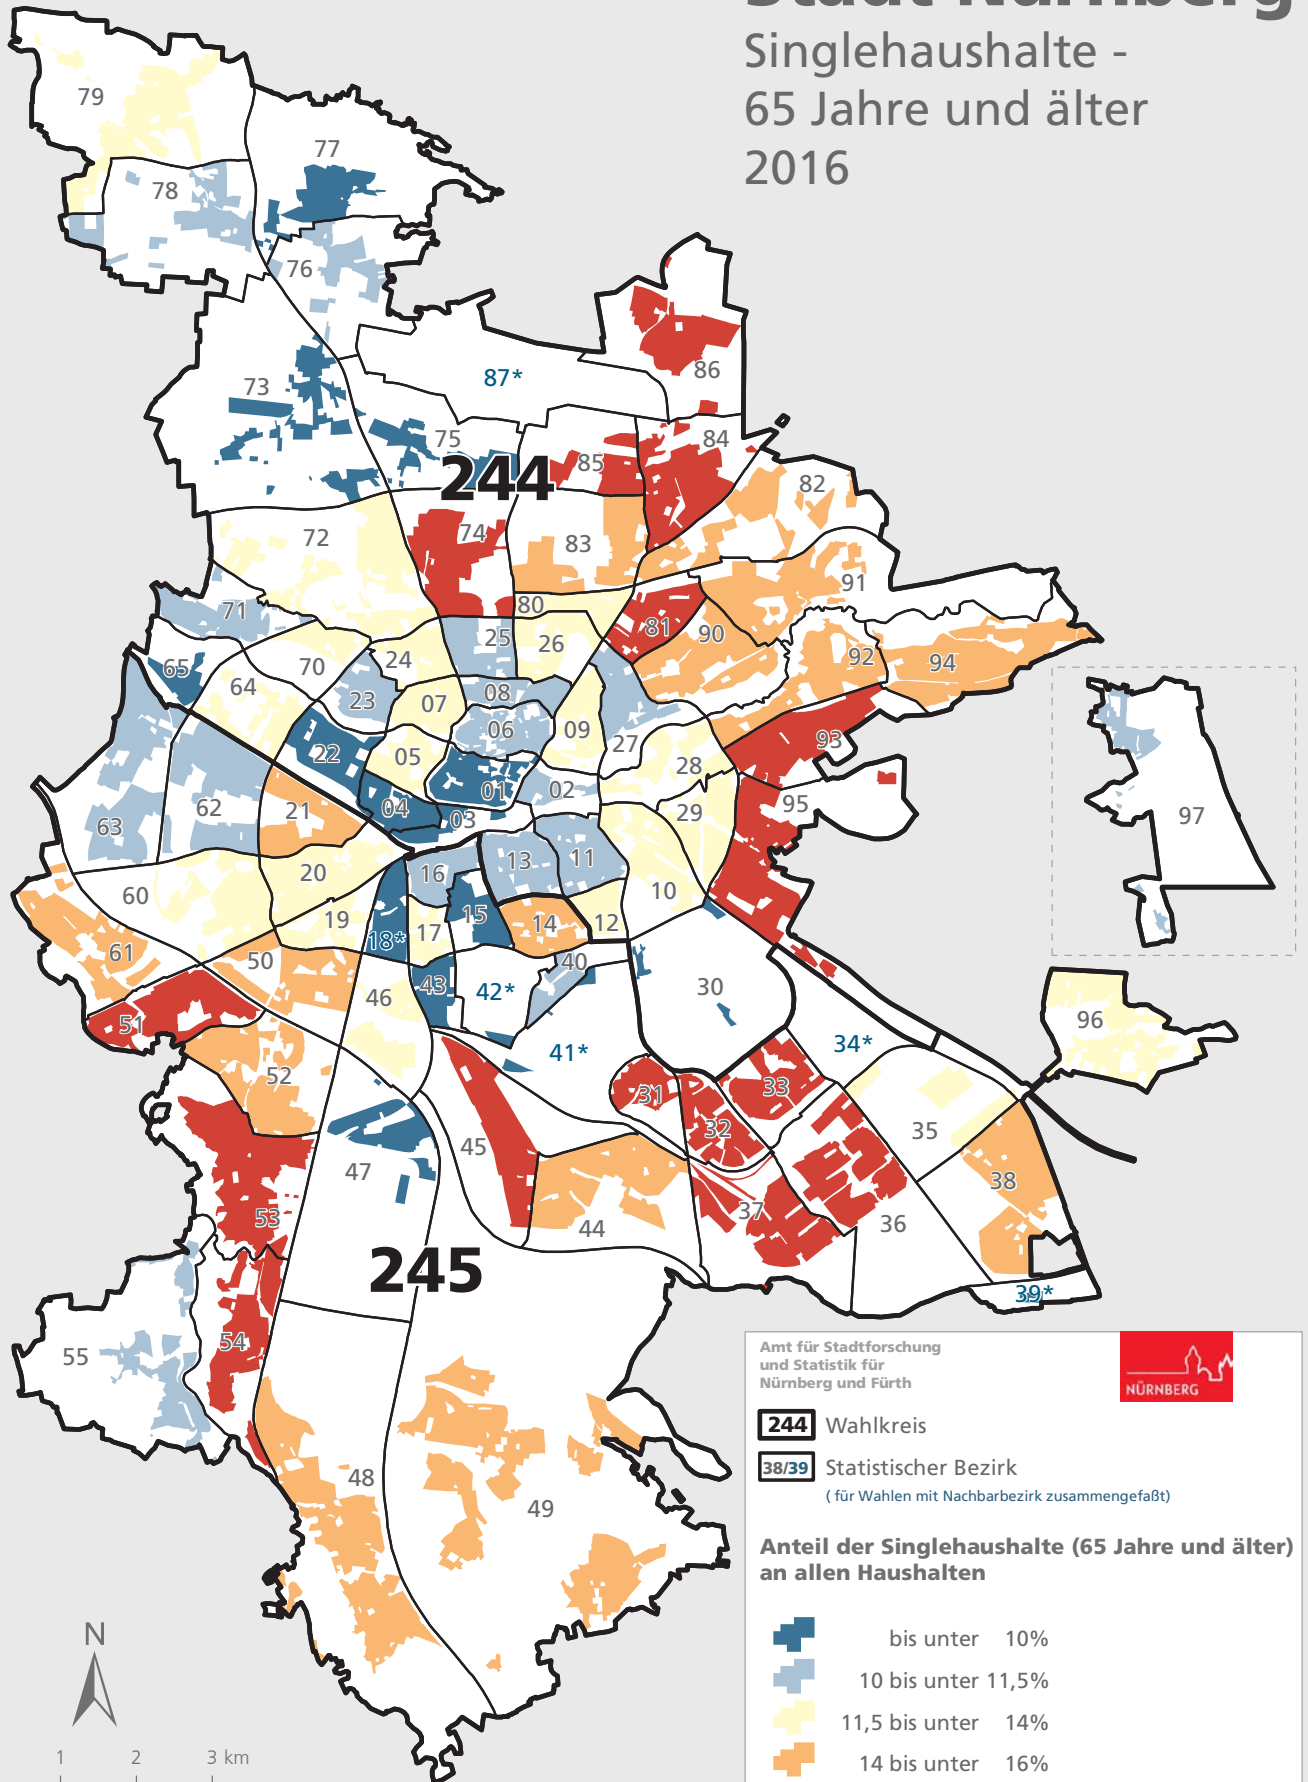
Stadt Nürnberg
Singlehaushalte - 65 Jahre und älter 2016

79
77
78
76
73
87*
86
75
244
85
84
82
72
74
83
91
80
71
81
90
92
94
65
70
24
25
26
64
23
07
08
06
09
27
93
22
05
28
97
62
21
04
01
02
63
03
29
95
20
13
11
16
60
10
19
18*
17
15
14
12
61
50
40
42*
30
46
43
51
41*
34*
96
52
31
33
35
32
47
45
38
53
37
36
44
245
39*
55
54
48
49

Amt für Stadtforschung und Statistik für Nürnberg und Fürth
NÜRNBERG
244 Wahlkreis
38/39 Statistischer Bezirk
( für Wahlen mit Nachbarbezirk zusammengefaßt)

Anteil der Singlehaushalte (65 Jahre und älter) an allen Haushalten

bis unter 10%
10 bis unter 11,5%
11,5 bis unter 14%
14 bis unter 16%

N
1 2 3 km